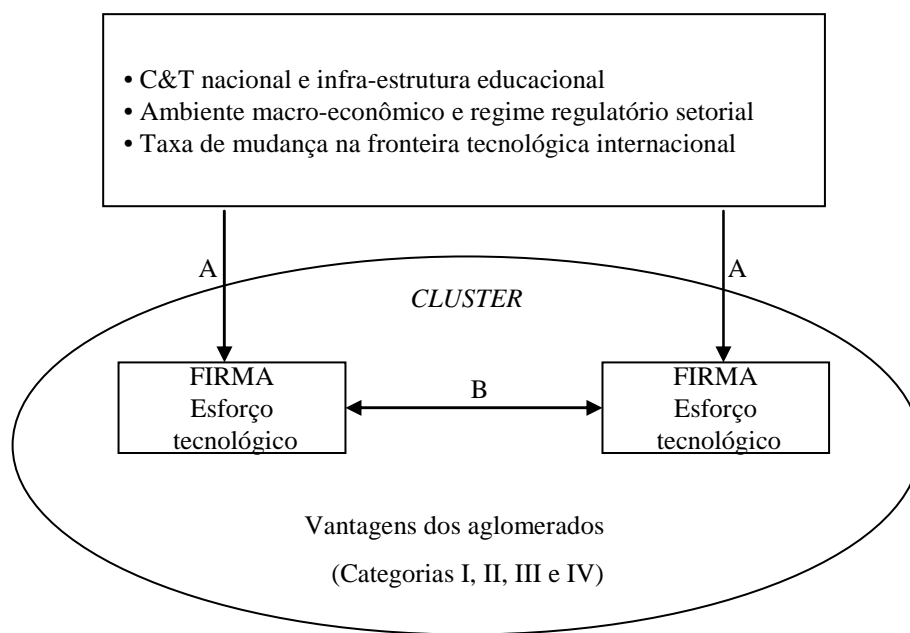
• C&T nacional e infra-estrutura educacional
• Ambiente macro-econômico e regime regulatório setorial
• Taxa de mudança na fronteira tecnológica internacional

A

A

*CLUSTER*

FIRMA
Esforço
tecnológico

B

FIRMA
Esforço
tecnológico

Vantagens dos aglomerados

(Categorias I, II, III e IV)